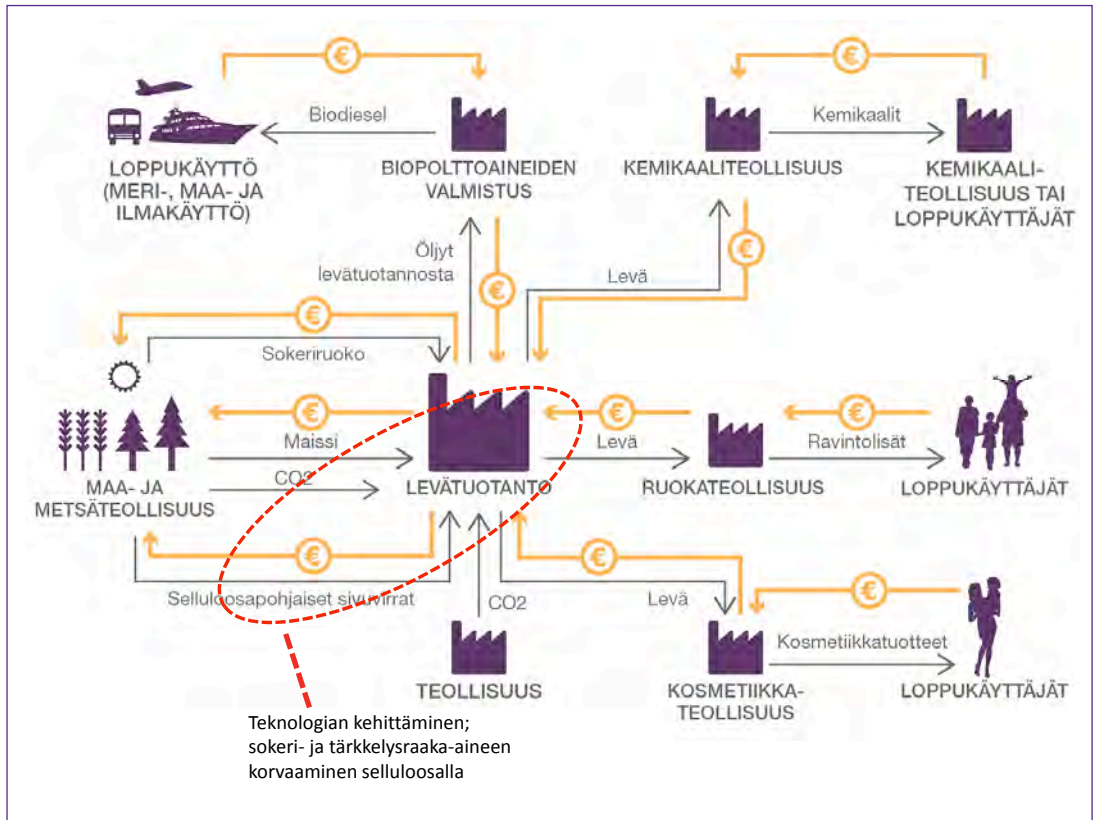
€

Biodiesel

LOPPUKÄYTTÖ (MERI-, MAA- JA ILMAKÄYTTÖ)

BIOPOLTTOAINEIDEN VALMISTUS

€

Kemikaalit

KEMIKAALITEOLLISUUS

KEMIKAALITEOLLISUUS TAI LOPPUKÄYTTÄJÄT

Öljyt levätuotannosta

€

Levä

€

€

Sokeriruoko

€

€

€

Maissi

Levä

Ravintolisät

$CO_2$

LEVÄTUOTANTO

RUOKATEOLLISUUS

LOPPUKÄYTTÄJÄT

MAA- JA METSÄTEOLLISUUS

€

€

€

Selluloosapohjaiset sivuvirrat

$CO_2$

Levä

Kosmetiikkatuotteet

TEOLLISUUS

KOSMETIIKKATEOLLISUUS

LOPPUKÄYTTÄJÄT

Teknologian kehittäminen; sokeri- ja tärkkelysraaka-aineen korvaaminen selluloosalla